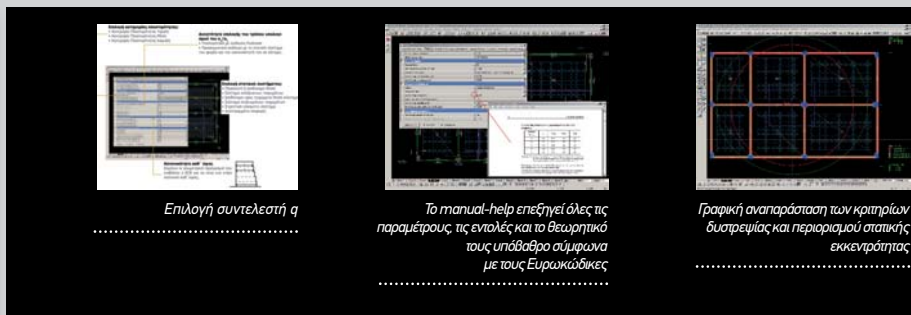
Επιλογή συντελεστή q

Το manual-help επεξηγεί όλες τις παραμέτρους, τις εντολές και το θεωρητικό τους υπόβαθρο σύμφωνα με τους Ευρωκώδικες

Γραφική αναπαράσταση των κριτηρίων δυστρεψίας και περιορισμού στατικής εκκεντρότητας